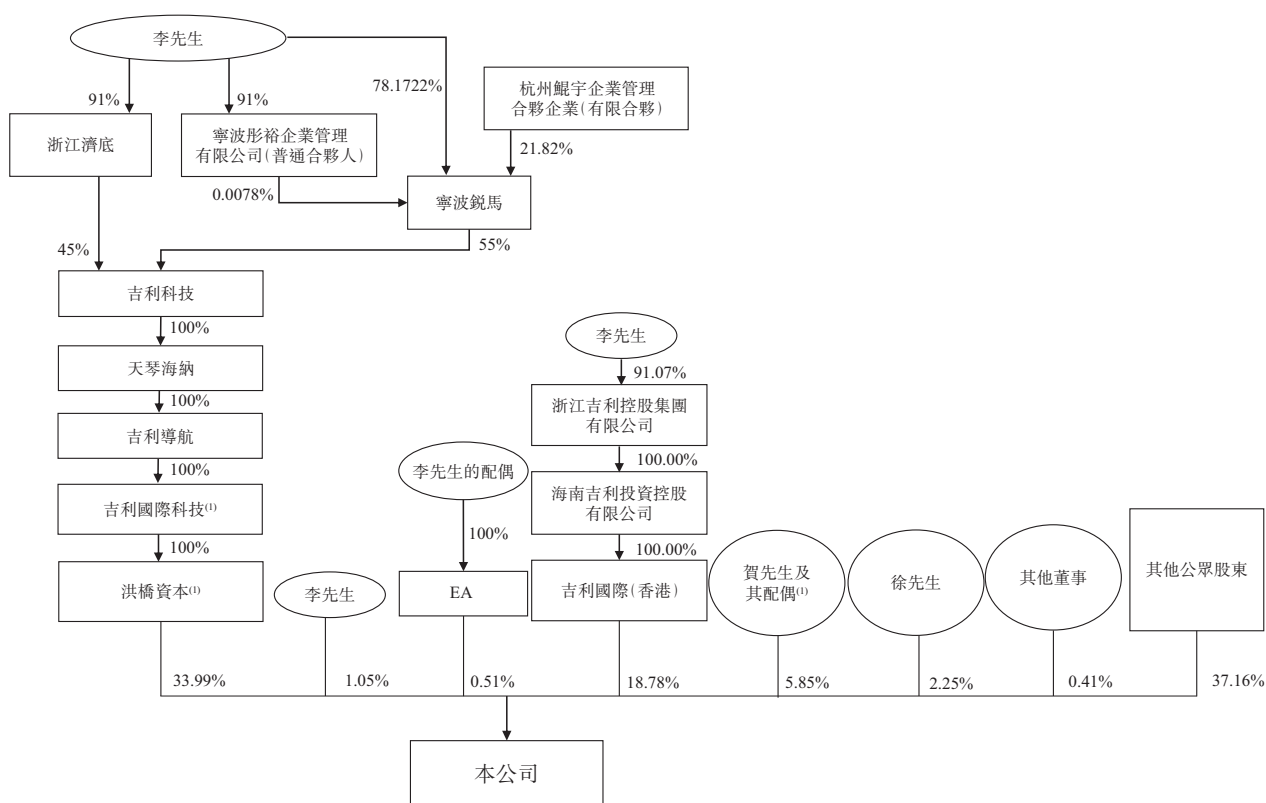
李先生

91%

91%

78.1722%

杭州鯤宇企業管理合夥企業(有限合夥)

浙江濟底

寧波彤裕企業管理有限公司(普通合夥人)

21.82%

0.0078%

寧波銳馬

45%

55%

吉利科技

100%

天琴海納

100%

吉利導航

100%

吉利國際科技$^{(1)}$

100%

洪橋資本$^{(1)}$

李先生

91.07%

浙江吉利控股集團有限公司

100.00%

李先生的配偶

海南吉利投資控股有限公司

100%

100.00%

李先生

EA

吉利國際(香港)

賀先生及其配偶$^{(1)}$

徐先生

其他董事

其他公眾股東

33.99%

1.05%

0.51%

18.78%

5.85%

2.25%

0.41%

37.16%

本公司